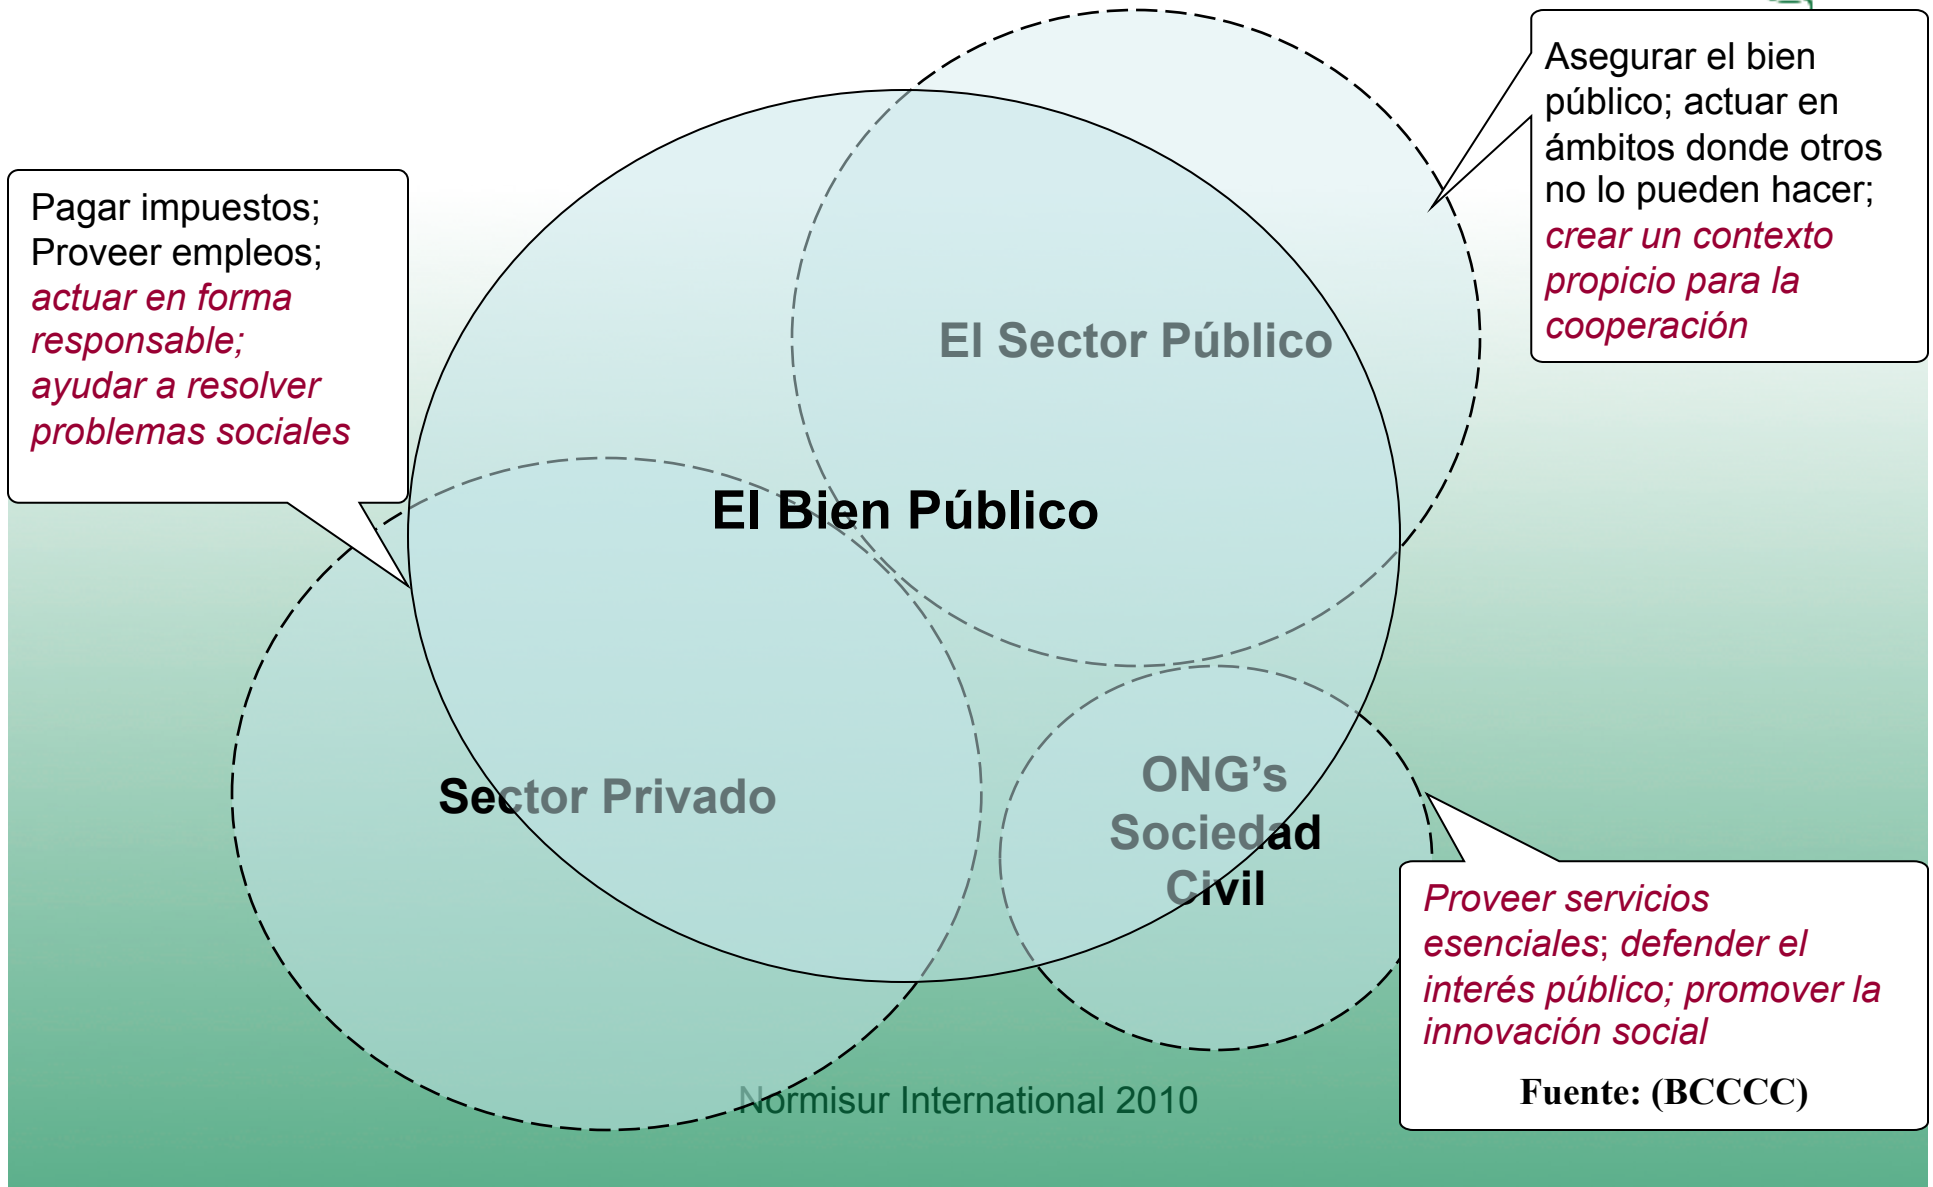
Pagar impuestos; Proveer empleos; *actuar en forma responsable; ayudar a resolver problemas sociales*

Asegurar el bien público; actuar en ámbitos donde otros no lo pueden hacer; *crear un contexto propicio para la cooperación*

El Sector Público

El Bien Público

Sector Privado

ONG's Sociedad Civil

*Proveer servicios esenciales; defender el interés público; promover la innovación social*

**Fuente: (BCCCC)**

Normisur International 2010